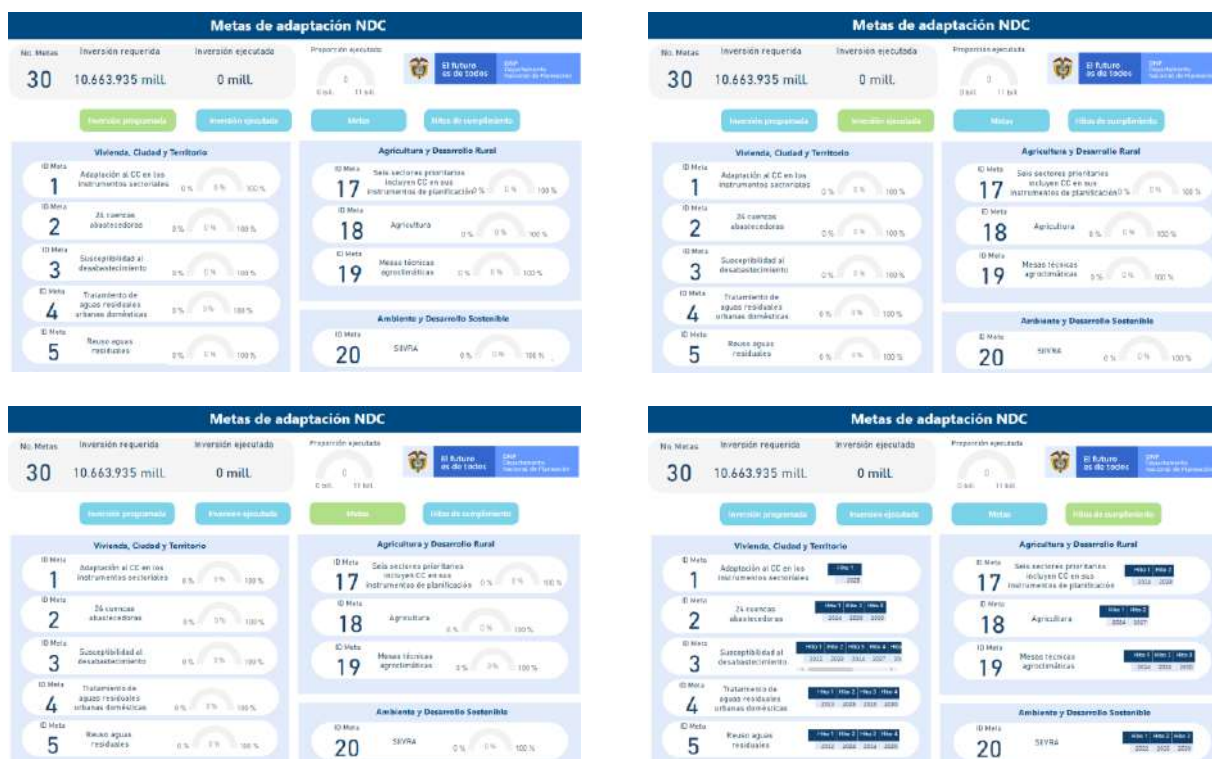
Metas de adaptación NDC

No. Metas
30
Inversión requerida
10.663.935 mill.
Inversión ejecutada
0 mill.
Proporción ejecutada
0
0 mil. 11 bill.

El futuro es de todos
DNP Departamento Nacional de Planeación

Inversión programada
Inversión ejecutada
Metas
Hitos de cumplimiento

Vivienda, Ciudad y Territorio

ID Meta
1
Adaptación al CC en los instrumentos sectoriales
0% 0% 100%

ID Meta
2
26 cuencas abastecedoras
0% 0% 100%

ID Meta
3
Susceptibilidad al desabastecimiento
0% 0% 100%

ID Meta
4
Tratamiento de aguas residuales urbanas domésticas
0% 0% 100%

ID Meta
5
Reuso aguas residuales
0% 0% 100%

Agricultura y Desarrollo Rural

ID Meta
17
Seis sectores prioritarios incluyen CC en sus instrumentos de planificación
0% 0% 100%

ID Meta
18
Agricultura
0% 0% 100%

ID Meta
19
Mesas técnicas agroclimáticas
0% 0% 100%

Ambiente y Desarrollo Sostenible

ID Meta
20
SIVRA
0% 0% 100%

Metas de adaptación NDC

No. Metas
30
Inversión requerida
10.663.935 mill.
Inversión ejecutada
0 mill.
Proporción ejecutada
0
0 mil. 11 bill.

El futuro es de todos
DNP Departamento Nacional de Planeación

Inversión programada
Inversión ejecutada
Metas
Hitos de cumplimiento

Vivienda, Ciudad y Territorio

ID Meta
1
Adaptación al CC en los instrumentos sectoriales
0% 0% 100%

ID Meta
2
26 cuencas abastecedoras
0% 0% 100%

ID Meta
3
Susceptibilidad al desabastecimiento
0% 0% 100%

ID Meta
4
Tratamiento de aguas residuales urbanas domésticas
0% 0% 100%

ID Meta
5
Reuso aguas residuales
0% 0% 100%

Agricultura y Desarrollo Rural

ID Meta
17
Seis sectores prioritarios incluyen CC en sus instrumentos de planificación
0% 0% 100%

ID Meta
18
Agricultura
0% 0% 100%

ID Meta
19
Mesas técnicas agroclimáticas
0% 0% 100%

Ambiente y Desarrollo Sostenible

ID Meta
20
SIVRA
0% 0% 100%

Metas de adaptación NDC

No. Metas
30
Inversión requerida
10.663.935 mill.
Inversión ejecutada
0 mill.
Proporción ejecutada
0
0 mil. 11 bill.

El futuro es de todos
DNP Departamento Nacional de Planeación

Inversión programada
Inversión ejecutada
Metas
Hitos de cumplimiento

Vivienda, Ciudad y Territorio

ID Meta
1
Adaptación al CC en los instrumentos sectoriales
0% 0% 100%

ID Meta
2
26 cuencas abastecedoras
0% 0% 100%

ID Meta
3
Susceptibilidad al desabastecimiento
0% 0% 100%

ID Meta
4
Tratamiento de aguas residuales urbanas domésticas
0% 0% 100%

ID Meta
5
Reuso aguas residuales
0% 0% 100%

Agricultura y Desarrollo Rural

ID Meta
17
Seis sectores prioritarios incluyen CC en sus instrumentos de planificación
0% 0% 100%

ID Meta
18
Agricultura
0% 0% 100%

ID Meta
19
Mesas técnicas agroclimáticas
0% 0% 100%

Ambiente y Desarrollo Sostenible

ID Meta
20
SIVRA
0% 0% 100%

Metas de adaptación NDC

No. Metas
30
Inversión requerida
10.663.935 mill.
Inversión ejecutada
0 mill.
Proporción ejecutada
0
0 mil. 11 bill.

El futuro es de todos
DNP Departamento Nacional de Planeación

Inversión programada
Inversión ejecutada
Metas
Hitos de cumplimiento

Vivienda, Ciudad y Territorio

ID Meta
1
Adaptación al CC en los instrumentos sectoriales
Hito 1
2025

ID Meta
2
26 cuencas abastecedoras
Hito 1 Hito 2 Hito 3
2024 2026 2030

ID Meta
3
Susceptibilidad al desabastecimiento
Hito 1 Hito 2 Hito 3 Hito 4 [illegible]
2022 2020 2024 2027 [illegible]

ID Meta
4
Tratamiento de aguas residuales urbanas domésticas
Hito 1 Hito 2 Hito 3 Hito 4
2022 2026 2028 2030

ID Meta
5
Reuso aguas residuales
Hito 1 Hito 2 Hito 3 Hito 4
2022 2022 2026 2030

Agricultura y Desarrollo Rural

ID Meta
17
Seis sectores prioritarios incluyen CC en sus instrumentos de planificación
Hito 1 Hito 2
2022 2030

ID Meta
18
Agricultura
Hito 1 Hito 2
2024 2027

ID Meta
19
Mesas técnicas agroclimáticas
Hito 1 Hito 2 Hito 3
2022 2025 2030

Ambiente y Desarrollo Sostenible

ID Meta
20
SIVRA
Hito 1 Hito 2 Hito 3
2022 2025 2030